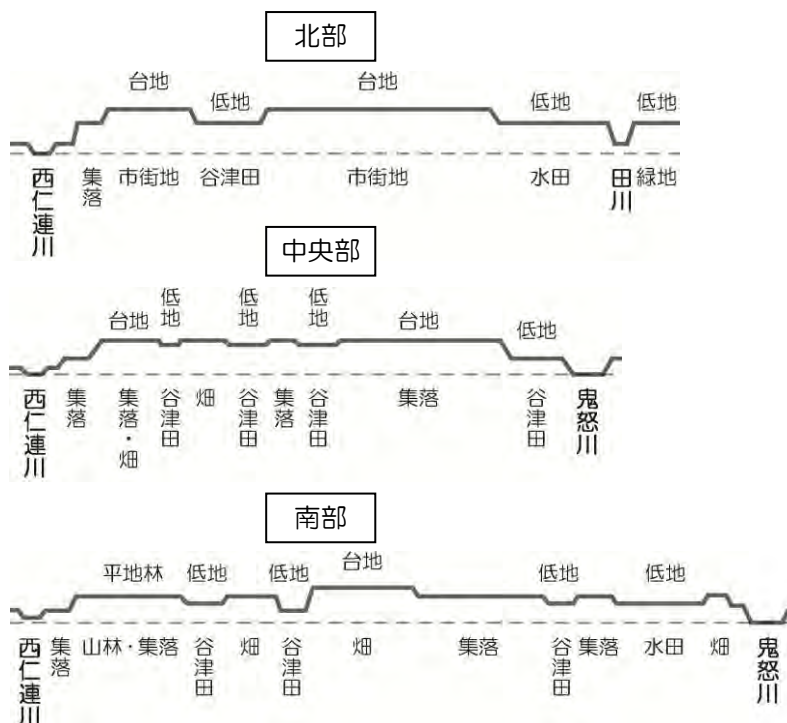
北部

台地 低地 台地 低地 低地

西仁連川 集落 市街地 谷津田 市街地 水田 田川 緑地

中央部

台地 低地 低地 低地 台地 低地

西仁連川 集落 集落・畑 谷津田 畑 谷津田 集落 谷津田 集落 谷津田 鬼怒川

南部

平地林 低地 低地 台地 低地 低地

西仁連川 集落 山林・集落 谷津田 畑 谷津田 畑 集落 谷津田 集落 水田 畑 鬼怒川